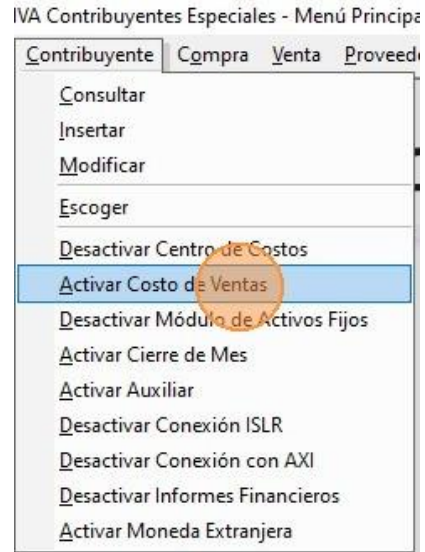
IVA Contribuyentes Especiales - Menú Principa

Contribuyente Compra Venta Proveed

Consultar
Insertar
Modificar
Escoger
Desactivar Centro de Costos
Activar Costo de Ventas
Desactivar Módulo de Activos Fijos
Activar Cierre de Mes
Activar Auxiliar
Desactivar Conexión ISLR
Desactivar Conexión con AXI
Desactivar Informes Financieros
Activar Moneda Extranjera